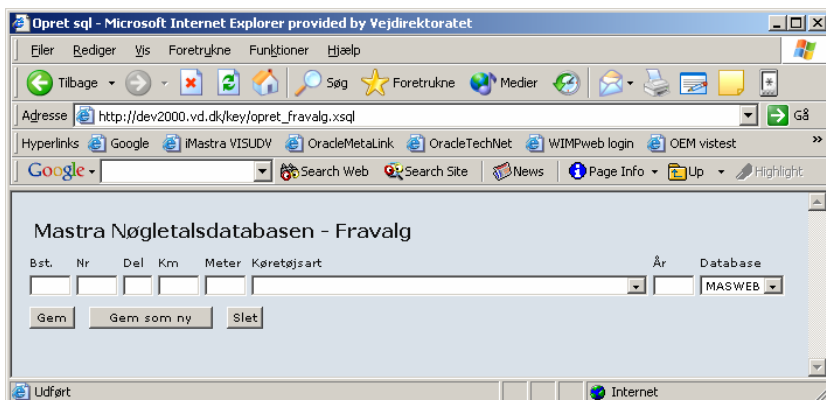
Opret sql - Microsoft Internet Explorer provided by Vejdirektoratet

Filer Rediger Vis Foretrukne Funktioner Hjælp

Tilbage Søg Foretrukne Medier

Adresse http://dev2000.vd.dk/key/opret_fravalg.xsql Gå

Hyperlinks Google iMastra VISUDV OracleMetaLink OracleTechNet WIMPweb login OEM vistest

Google Search Web Search Site News Page Info Up Highlight

Mastra Nøgletalsdatabasen - Fravalg

Bst. Nr Del Km Meter Køretøjsart År Database

MASWEB

Gem Gem som ny Slet

Udført Internet